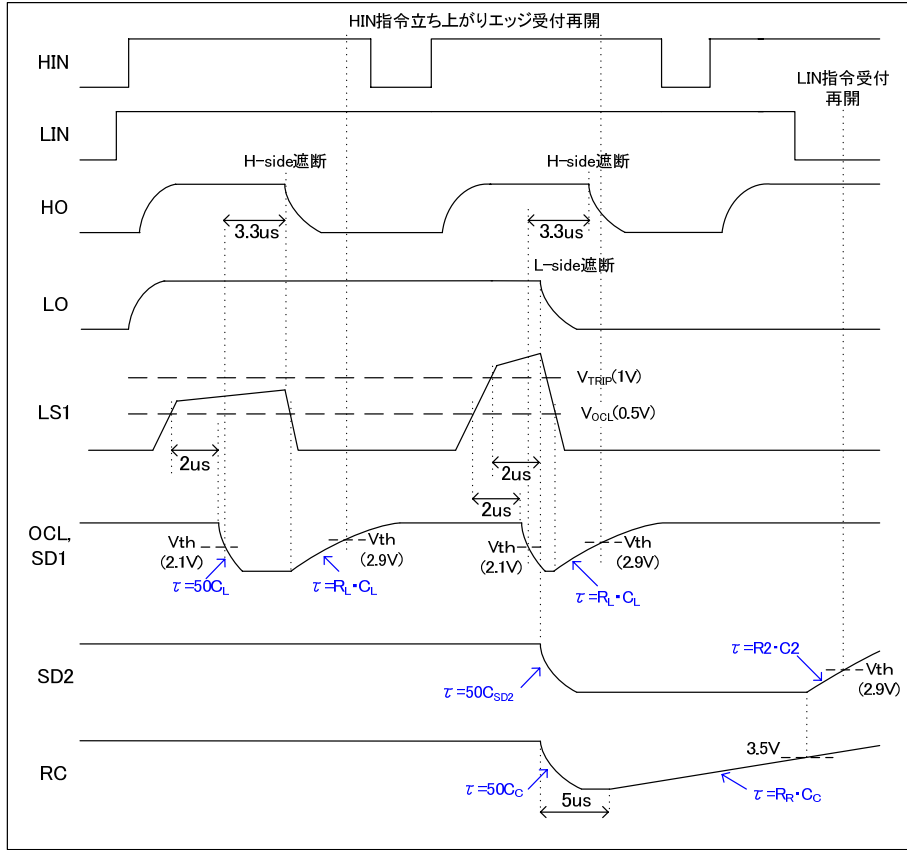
HIN指令立ち上がりエッジ受付再開

HIN

LIN指令受付再開

LIN

H-side遮断

H-side遮断

HO

3.3us

3.3us

L-side遮断

LO

$V_{TRIP}$(1V)

LS1

$V_{OCL}$(0.5V)

2us

2us

2us

OCL, SD1

Vth (2.1V)

–Vth (2.9V)

Vth (2.1V)

–Vth (2.9V)

$\tau$=50$C_L$

$\tau$=$R_L$・$C_L$

$\tau$=$R_L$・$C_L$

$\tau$=R2・C2

SD2

–Vth (2.9V)

$\tau$=50$C_{SD2}$

3.5V

RC

$\tau$=50$C_C$

$\tau$=$R_R$・$C_C$

5us